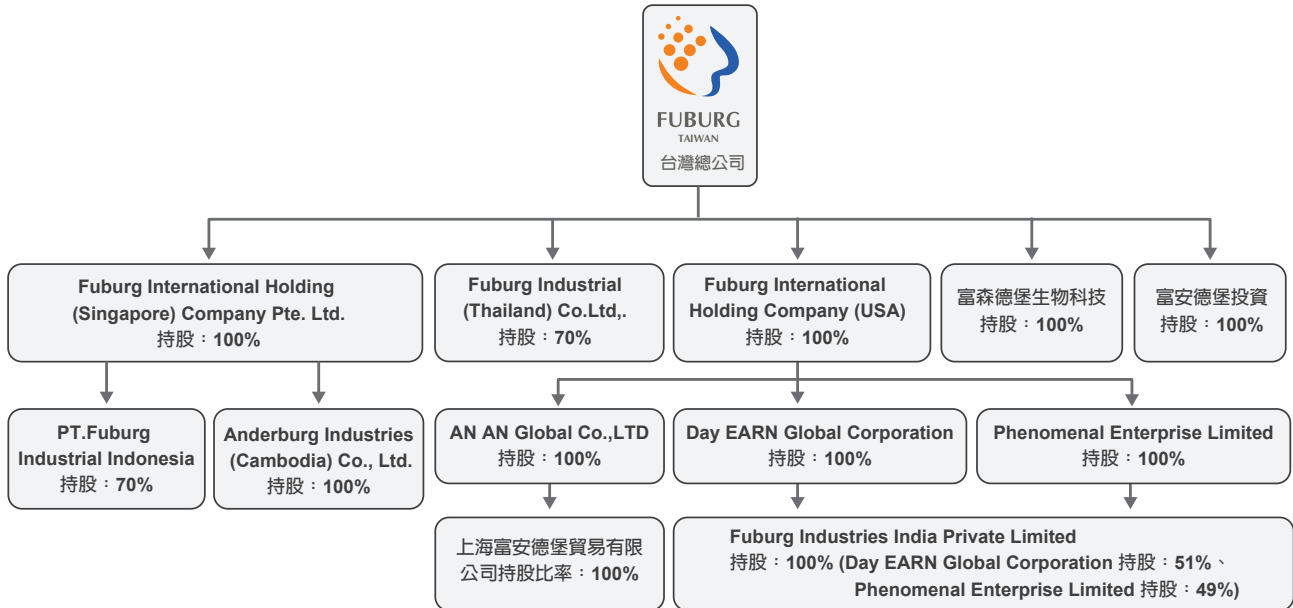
FUBURG
TAIWAN
台灣總公司

Fuburg International Holding (Singapore) Company Pte. Ltd.
持股：100%

Fuburg Industrial (Thailand) Co.Ltd,.
持股：70%

Fuburg International Holding Company (USA)
持股：100%

富森德堡生物科技
持股：100%

富安德堡投資
持股：100%

PT.Fuburg Industrial Indonesia
持股：70%

Anderburg Industries (Cambodia) Co., Ltd.
持股：100%

AN AN Global Co.,LTD
持股：100%

Day EARN Global Corporation
持股：100%

Phenomenal Enterprise Limited
持股：100%

上海富安德堡貿易有限公司持股比率：100%

Fuburg Industries India Private Limited
持股：100% (Day EARN Global Corporation 持股：51%、Phenomenal Enterprise Limited 持股：49%)